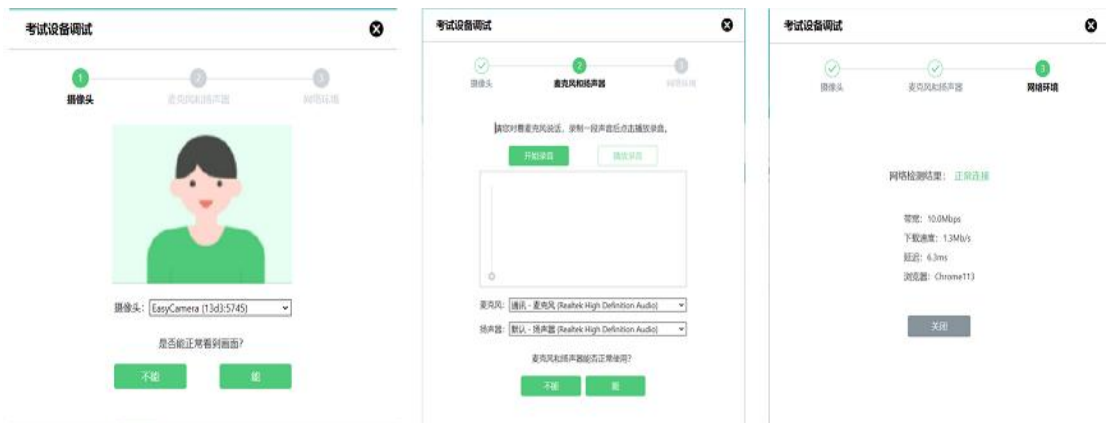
考试设备调试

1 2 3

摄像头 麦克风和扬声器 网络环境

摄像头: EasyCamera (13d3:5745)

是否能正常看到画面?

不能 能

考试设备调试

2 3

摄像头 麦克风和扬声器 网络环境

请您对着麦克风说话，录制一段声音后点击播放录音。

开始录音 播放录音

麦克风: 通讯 - 麦克风 (Realtek High Definition Audio)

扬声器: 默认 - 扬声器 (Realtek High Definition Audio)

麦克风和扬声器能否正常使用?

不能 能

考试设备调试

3

摄像头 麦克风和扬声器 网络环境

网络检测结果: 正常连接

带宽: 10.0Mbps

下载速度: 1.3Mb/s

延迟: 6.3ms

浏览器: Chrome113

关闭